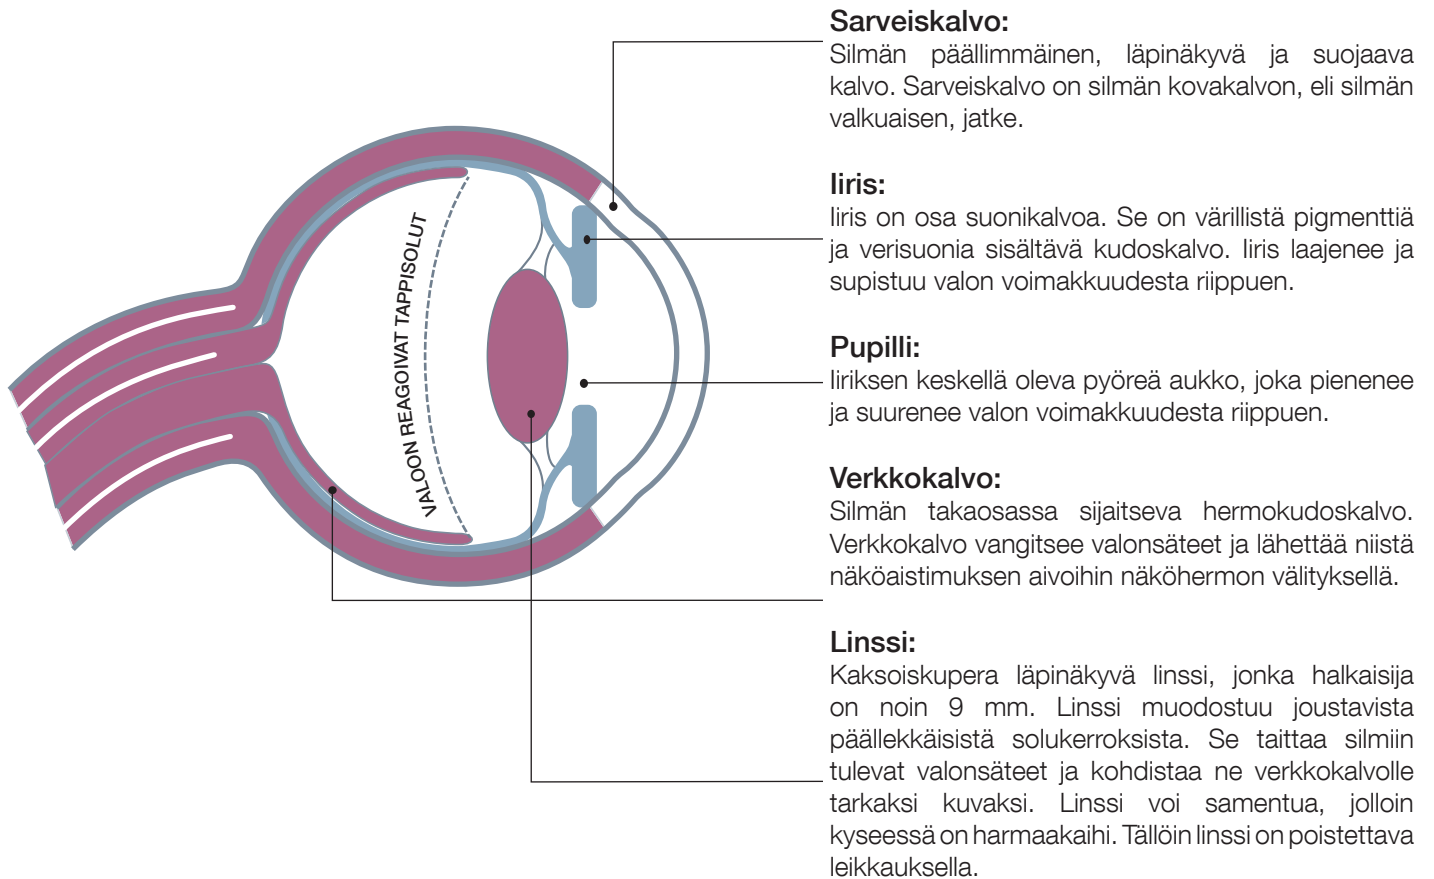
VALOON REAGOIVAT TAPPISOLUT

**Sarveiskalvo:**
Silmän päällimmäinen, läpinäkyvä ja suojaava kalvo. Sarveiskalvo on silmän kovakalvon, eli silmän valkuaisen, jatke.

**Iiris:**
Iiris on osa suonikalvoa. Se on värillistä pigmenttiä ja verisuonia sisältävä kudoskalvo. Iiris laajenee ja supistuu valon voimakkuudesta riippuen.

**Pupilli:**
Iiriksen keskellä oleva pyöreä aukko, joka pienenee ja suurenee valon voimakkuudesta riippuen.

**Verkkokalvo:**
Silmän takaosassa sijaitseva hermokudoskalvo. Verkkokalvo vangitsee valonsäteet ja lähettää niistä näköaistimuksen aivoihin näköhermon välityksellä.

**Linssi:**
Kaksoiskupera läpinäkyvä linssi, jonka halkaisija on noin 9 mm. Linssi muodostuu joustavista päällekkäisistä solukerroksista. Se taittaa silmiin tulevat valonsäteet ja kohdistaa ne verkkokalvolle tarkaksi kuvaksi. Linssi voi samentua, jolloin kyseessä on harmaakaihi. Tällöin linssi on poistettava leikkauksella.